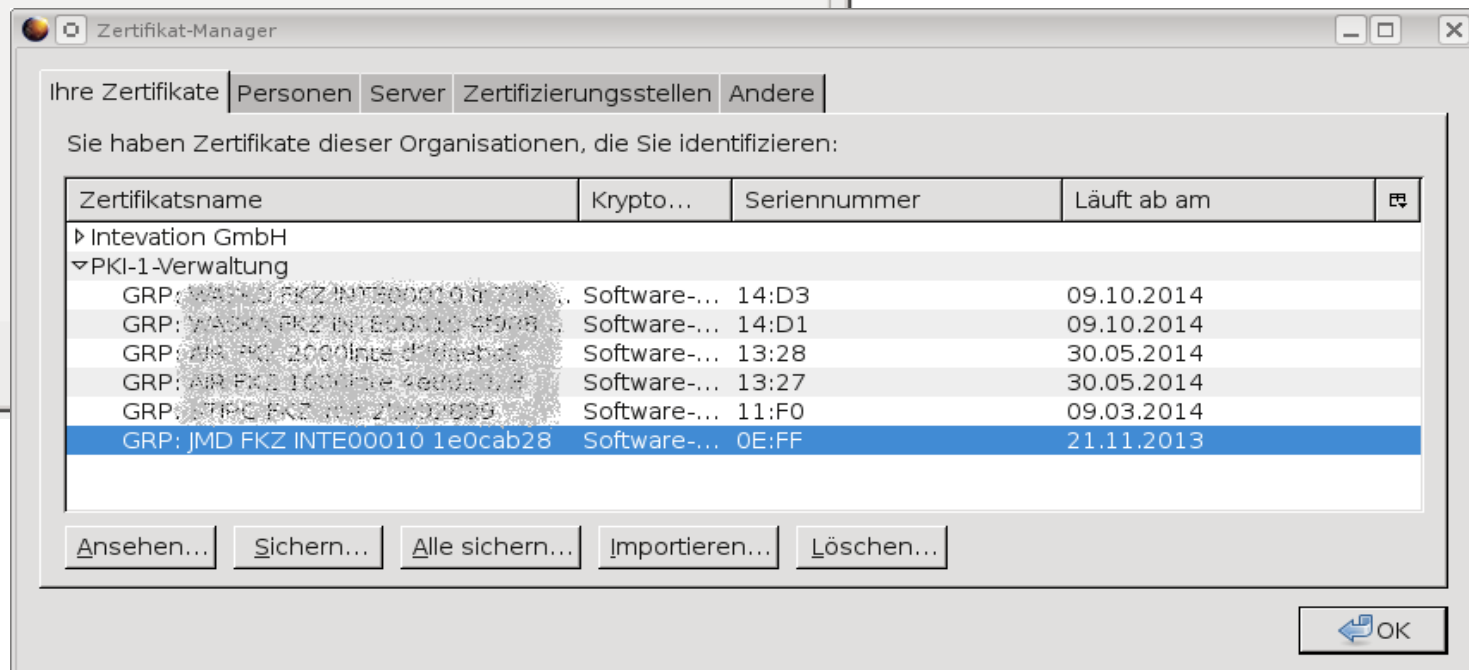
Zertifikat-Manager

Ihre Zertifikate | Personen | Server | Zertifizierungsstellen | Andere

Sie haben Zertifikate dieser Organisationen, die Sie identifizieren:

| Zertifikatsname | Krypto... | Seriennummer | Läuft ab am |
|---|---|---|---|
| Intevation GmbH | | | |
| PKI-1-Verwaltung | | | |
| GRP: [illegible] | Software-... | 14:D3 | 09.10.2014 |
| GRP: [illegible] | Software-... | 14:D1 | 09.10.2014 |
| GRP: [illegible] | Software-... | 13:28 | 30.05.2014 |
| GRP: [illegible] | Software-... | 13:27 | 30.05.2014 |
| GRP: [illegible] | Software-... | 11:F0 | 09.03.2014 |
| GRP: JMD FKZ INTE00010 1e0cab28 | Software-... | 0E:FF | 21.11.2013 |

Ansehen... Sichern... Alle sichern... Importieren... Löschen...

OK